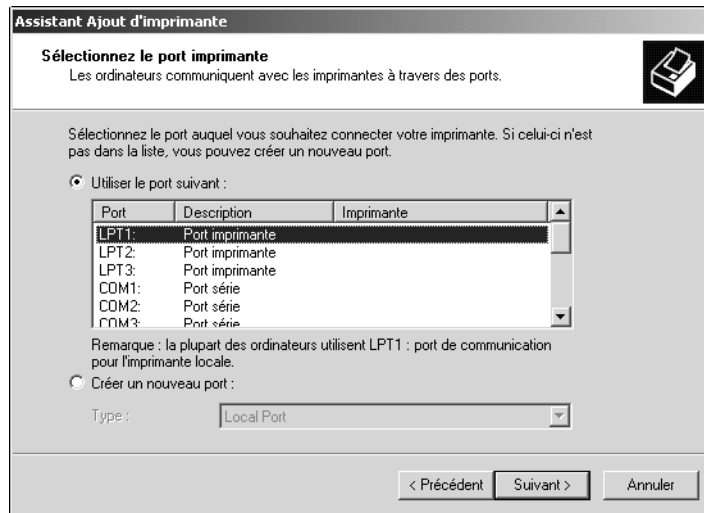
Assistant Ajout d'imprimante

Sélectionnez le port imprimante
Les ordinateurs communiquent avec les imprimantes à travers des ports.

Sélectionnez le port auquel vous souhaitez connecter votre imprimante. Si celui-ci n'est pas dans la liste, vous pouvez créer un nouveau port.

Utiliser le port suivant :

| Port | Description | Imprimante |
|---|---|---|
| LPT1: | Port imprimante | |
| LPT2: | Port imprimante | |
| LPT3: | Port imprimante | |
| COM1: | Port série | |
| COM2: | Port série | |
| COM3: | Port série | |

Remarque : la plupart des ordinateurs utilisent LPT1 : port de communication pour l'imprimante locale.

Créer un nouveau port :

Type : Local Port

< Précédent   Suivant >   Annuler